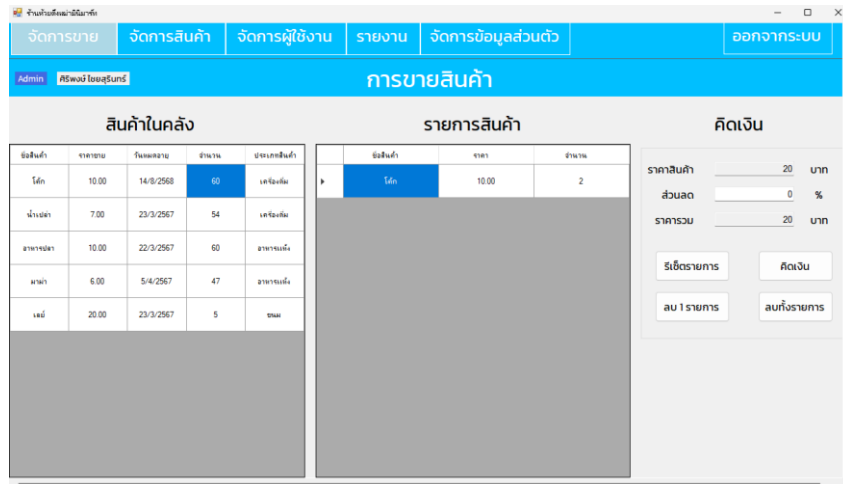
ร้านค้ายอดนิยมมินิมาร์ท

จัดการขาย | จัดการสินค้า | จัดการผู้ใช้งาน | รายงาน | จัดการข้อมูลส่วนตัว | ออกจากระบบ

Admin ศิริพงษ์ ไชยสุรินทร์

การขายสินค้า

สินค้าในคลัง

| ชื่อสินค้า | ราคาขาย | วันหมดอายุ | จำนวน | ประเภทสินค้า |
|---|---|---|---|---|
| โค้ก | 10.00 | 14/8/2568 | 60 | เครื่องดื่ม |
| น้ำเปล่า | 7.00 | 23/3/2567 | 54 | เครื่องดื่ม |
| อาหารปลา | 10.00 | 22/3/2567 | 60 | อาหารแห้ง |
| มาม่า | 6.00 | 5/4/2567 | 47 | อาหารแห้ง |
| เลย์ | 20.00 | 23/3/2567 | 5 | ขนม |

รายการสินค้า

| ชื่อสินค้า | ราคา | จำนวน |
|---|---|---|
| โค้ก | 10.00 | 2 |

คิดเงิน

ราคาสินค้า 20 บาท

ส่วนลด 0 %

ราคารวม 20 บาท

รีเซ็ตรายการ

คิดเงิน

ลบ 1 รายการ

ลบทั้งรายการ